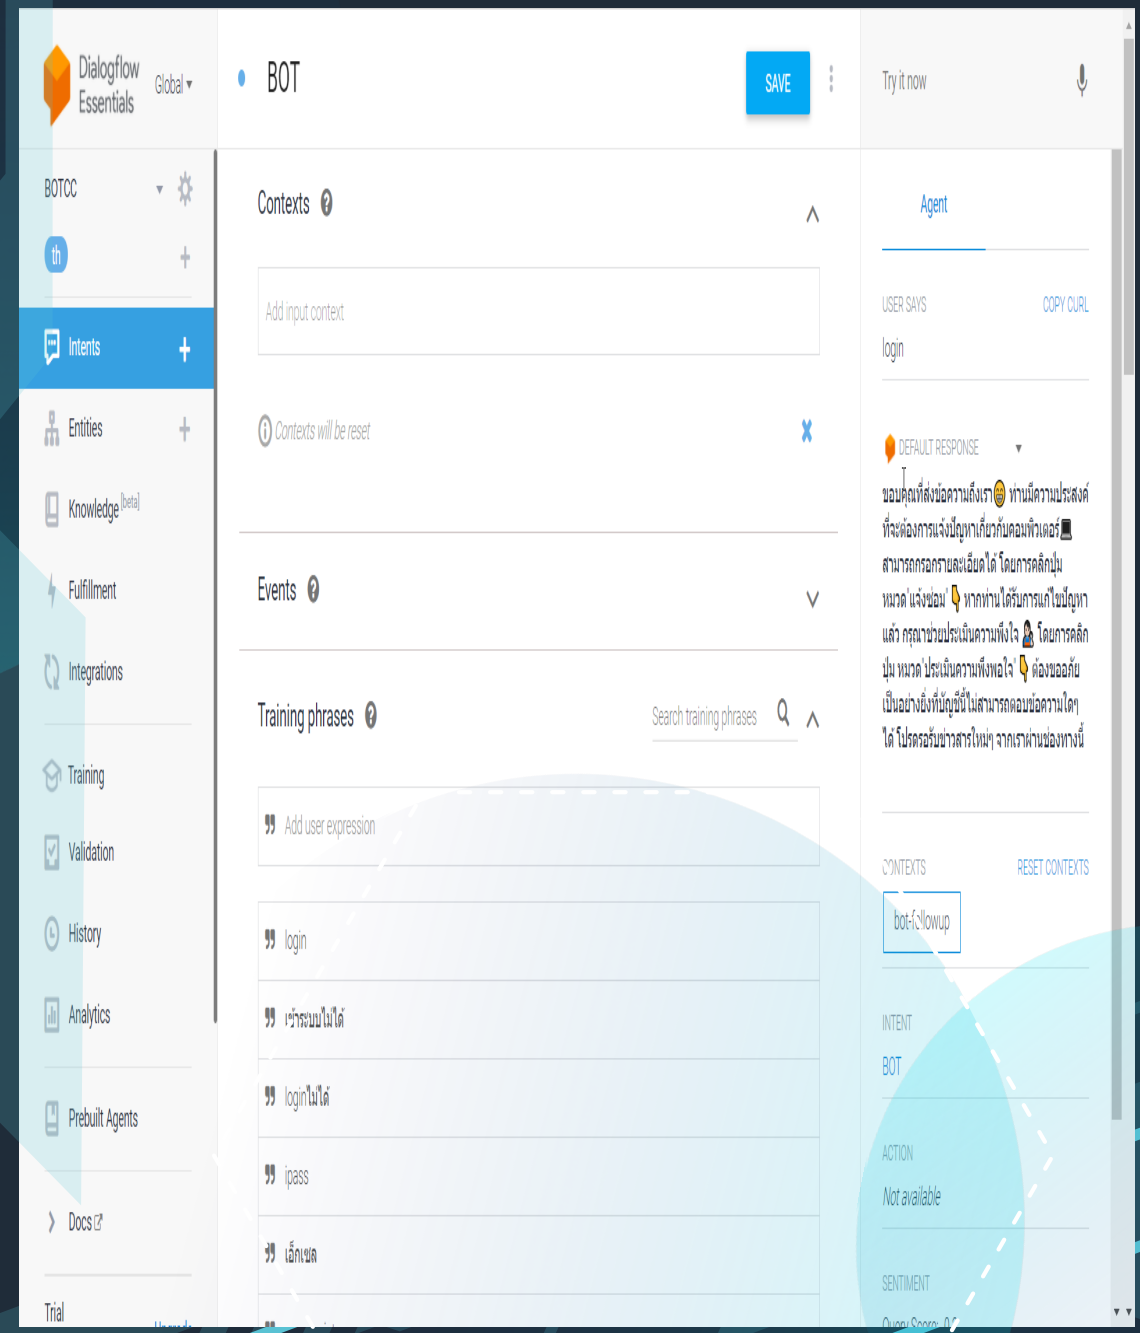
Dialogflow Essentials Global

BOTCC

th

Intents

Entities

Knowledge [beta]

Fulfillment

Integrations

Training

Validation

History

Analytics

Prebuilt Agents

Docs

Trial

BOT

SAVE

Contexts

Add input context

Contexts will be reset

Events

Training phrases

Search training phrases

Add user expression

login

เข้าระบบไม่ได้

loginไม่ได้

ipass

เอ็กเซล

Try it now

Agent

USER SAYS

COPY CURL

login

DEFAULT RESPONSE

ขอบคุณที่ส่งข้อความถึงเรา😁 ท่านมีความประสงค์ที่จะต้องการแจ้งปัญหาเกี่ยวกับคอมพิวเตอร์💻 สามารถกรอกรายละเอียดได้ โดยการคลิกปุ่ม หมวด'แจ้งซ่อม' 👇 หากท่านได้รับการแก้ไขปัญหาแล้ว กรุณาช่วยประเมินความพึงใจ 🙋 โดยการคลิกปุ่ม หมวด'ประเมินความพึงพอใจ' 👇 ต้องขออภัยเป็นอย่างยิ่งที่บัญชีนี้ไม่สามารถตอบข้อความใดๆได้ โปรดรอรับข่าวสารใหม่ๆ จากเราผ่านช่องทางนี้

CONTEXTS

RESET CONTEXTS

bot-followup

INTENT

BOT

ACTION

Not available

SENTIMENT

Query Score: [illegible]